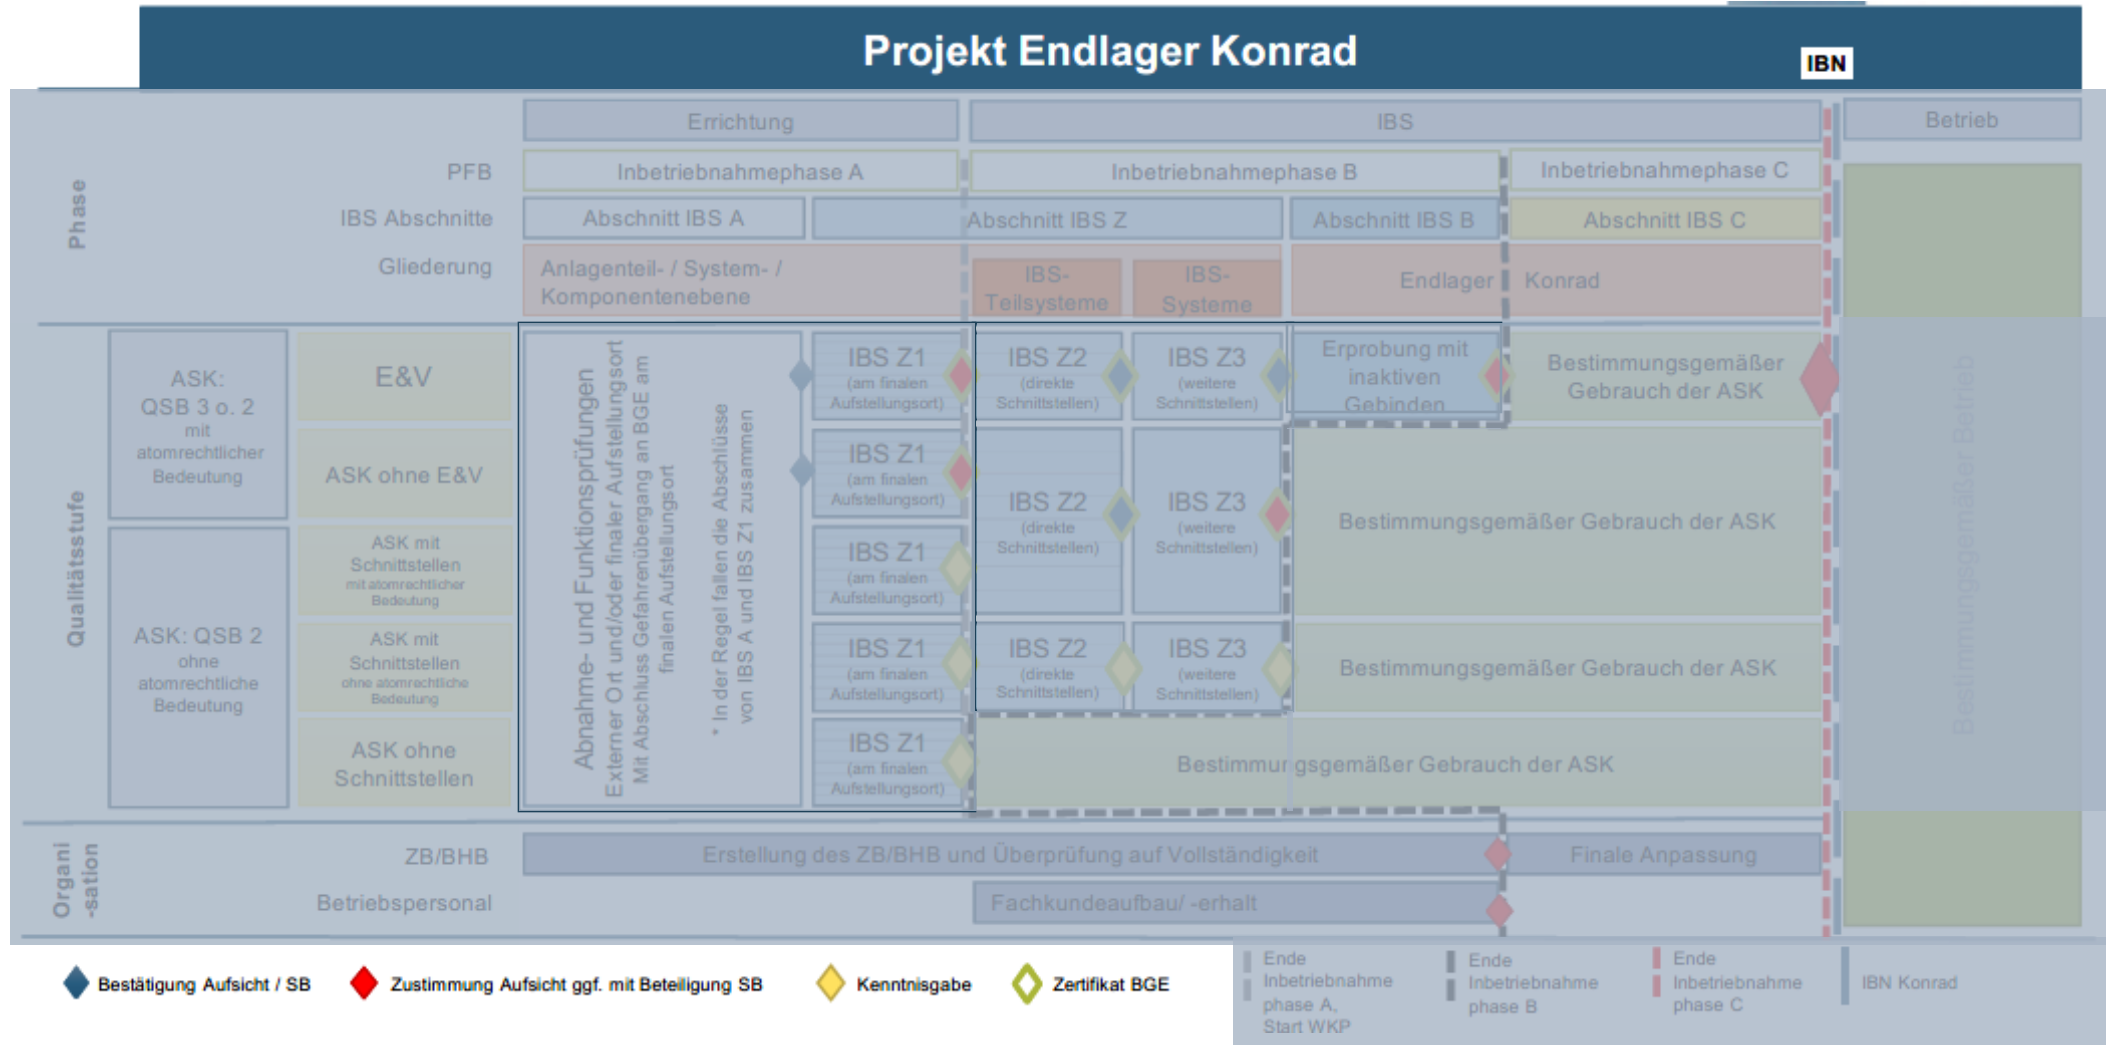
Projekt Endlager Konrad

IBN

Phase

Errichtung | IBS | Betrieb

PFB | Inbetriebnahmephase A | Inbetriebnahmephase B | Inbetriebnahmephase C

IBS Abschnitte | Abschnitt IBS A | Abschnitt IBS Z | Abschnitt IBS B | Abschnitt IBS C

Gliederung | Anlagenteil- / System- / Komponentenebene | IBS-Teilsysteme | IBS-Systeme | Endlager | Konrad

Qualitätsstufe

ASK: QSB 3 o. 2 mit atomrechtlicher Bedeutung

E&V

ASK ohne E&V

ASK: QSB 2 ohne atomrechtliche Bedeutung

ASK mit Schnittstellen mit atomrechtlicher Bedeutung

ASK mit Schnittstellen ohne atomrechtliche Bedeutung

ASK ohne Schnittstellen

Abnahme- und Funktionsprüfungen Externer Ort und/oder finaler Aufstellungsort Mit Abschluss Gefahrenübergang an BGE am finalen Aufstellungsort

* In der Regel fallen die Abschlüsse von IBS A und IBS Z1 zusammen

IBS Z1 (am finalen Aufstellungsort)

IBS Z1 (am finalen Aufstellungsort)

IBS Z1 (am finalen Aufstellungsort)

IBS Z1 (am finalen Aufstellungsort)

IBS Z1 (am finalen Aufstellungsort)

IBS Z2 (direkte Schnittstellen)

IBS Z3 (weitere Schnittstellen)

IBS Z2 (direkte Schnittstellen)

IBS Z3 (weitere Schnittstellen)

IBS Z2 (direkte Schnittstellen)

IBS Z3 (weitere Schnittstellen)

Erprobung mit inaktiven Gebinden

Bestimmungsgemäßer Gebrauch der ASK

Bestimmungsgemäßer Gebrauch der ASK

Bestimmungsgemäßer Gebrauch der ASK

Bestimmungsgemäßer Gebrauch der ASK

Bestimmungsgemäßer Betrieb

Organi-sation

ZB/BHB | Erstellung des ZB/BHB und Überprüfung auf Vollständigkeit | Finale Anpassung

Betriebspersonal | Fachkundeaufbau/ -erhalt

Bestätigung Aufsicht / SB
Zustimmung Aufsicht ggf. mit Beteiligung SB
Kenntnisgabe
Zertifikat BGE

Ende Inbetriebnahme phase A, Start WKP

Ende Inbetriebnahme phase B

Ende Inbetriebnahme phase C

IBN Konrad